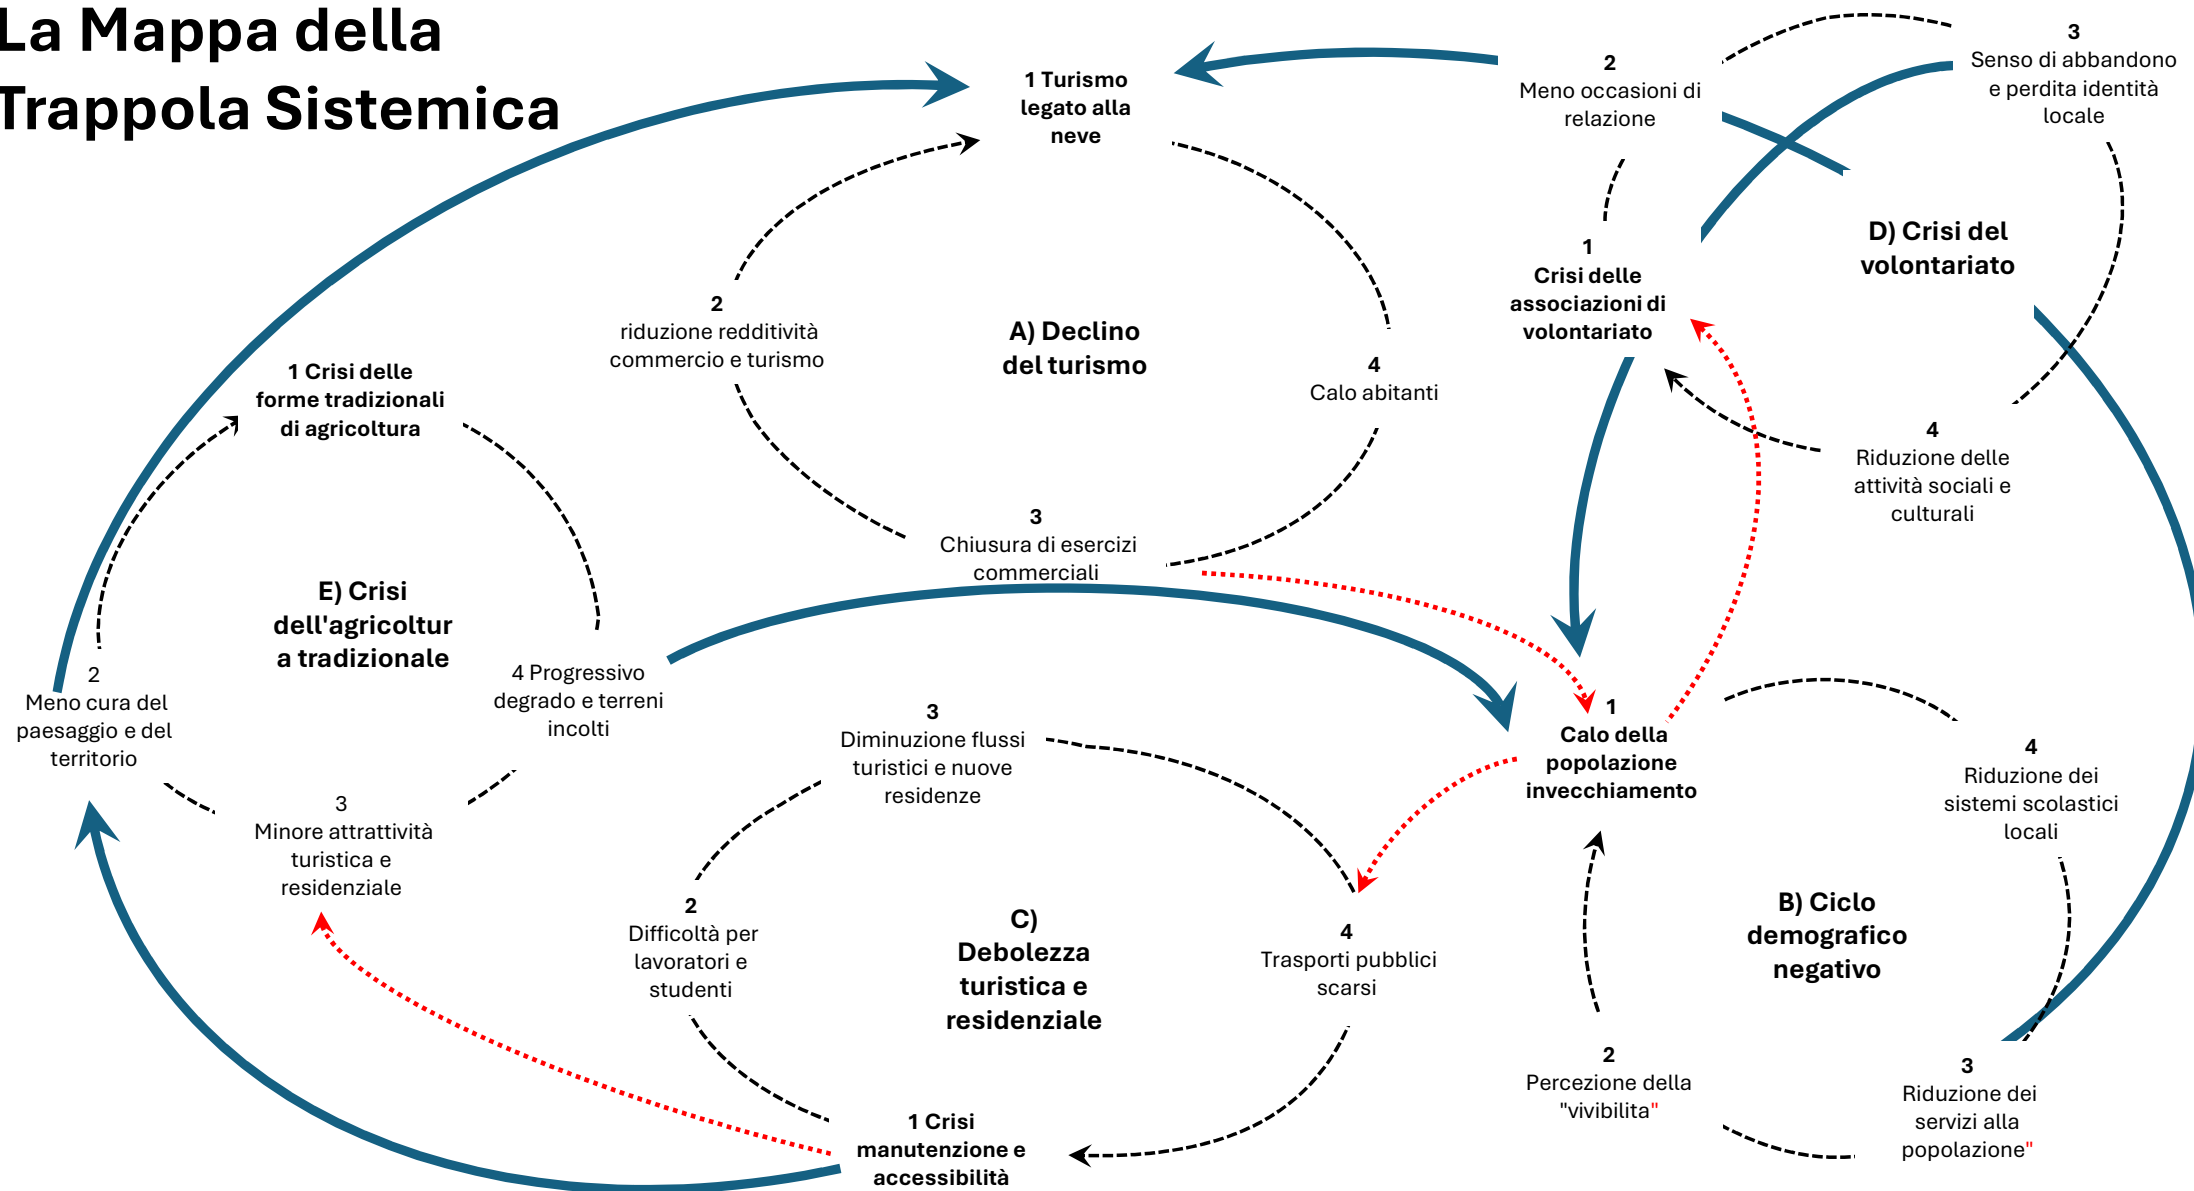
La Mappa della Trappola Sistemica

1 Turismo legato alla neve

2 Meno occasioni di relazione

3 Senso di abbandono e perdita identità locale

D) Crisi del volontariato

1 Crisi delle associazioni di volontariato

2 riduzione redditività commercio e turismo

A) Declino del turismo

4 Calo abitanti

1 Crisi delle forme tradizionali di agricoltura

4 Riduzione delle attività sociali e culturali

3 Chiusura di esercizi commerciali

E) Crisi dell'agricoltur a tradizionale

2 Meno cura del paesaggio e del territorio

4 Progressivo degrado e terreni incolti

3 Diminuzione flussi turistici e nuove residenze

1 Calo della popolazione invecchiamento

4 Riduzione dei sistemi scolastici locali

3 Minore attrattività turistica e residenziale

2 Difficoltà per lavoratori e studenti

C) Debolezza turistica e residenziale

4 Trasporti pubblici scarsi

B) Ciclo demografico negativo

2 Percezione della "vivibilità"

3 Riduzione dei servizi alla popolazione"

1 Crisi manutenzione e accessibilità